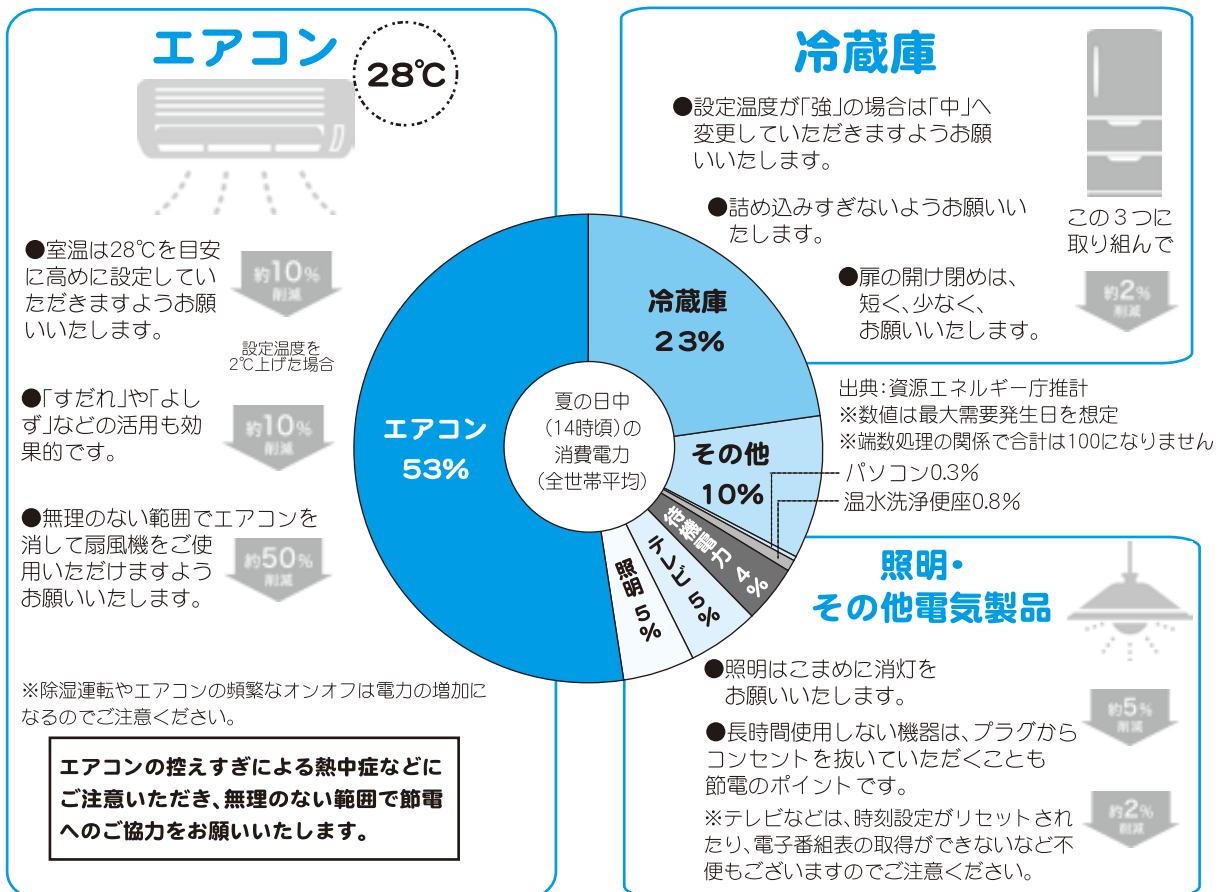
エアコン

28℃

●室温は28℃を目安に高めに設定していただきますようお願いいたします。

約10% 削減

設定温度を2℃上げた場合

●「すだれ」や「よしず」などの活用も効果的です。

約10% 削減

●無理のない範囲でエアコンを消して扇風機をご使用いただけますようお願いいたします。

約50% 削減

※除湿運転やエアコンの頻繁なオンオフは電力の増加になるのでご注意ください。

エアコンの控えすぎによる熱中症などにご注意いただき、無理のない範囲で節電へのご協力をお願いいたします。

冷蔵庫

●設定温度が「強」の場合は「中」へ変更していただきますようお願いいたします。

●詰め込みすぎないようお願いいたします。

●扉の開け閉めは、短く、少なく、お願いいたします。

この3つに取り組んで

約2% 削減

冷蔵庫 23%

エアコン 53%

夏の日中（14時頃）の消費電力（全世帯平均）

その他 10%

待機電力 4%

テレビ 5%

照明 5%

出典：資源エネルギー庁推計
※数値は最大需要発生日を想定
※端数処理の関係で合計は100になりません

パソコン0.3%
温水洗浄便座0.8%

照明・その他電気製品

●照明はこまめに消灯をお願いいたします。

約5% 削減

●長時間使用しない機器は、プラグからコンセントを抜いていただくことも節電のポイントです。

約2% 削減

※テレビなどは、時刻設定がリセットされたり、電子番組表の取得ができないなど不便もございますのでご注意ください。